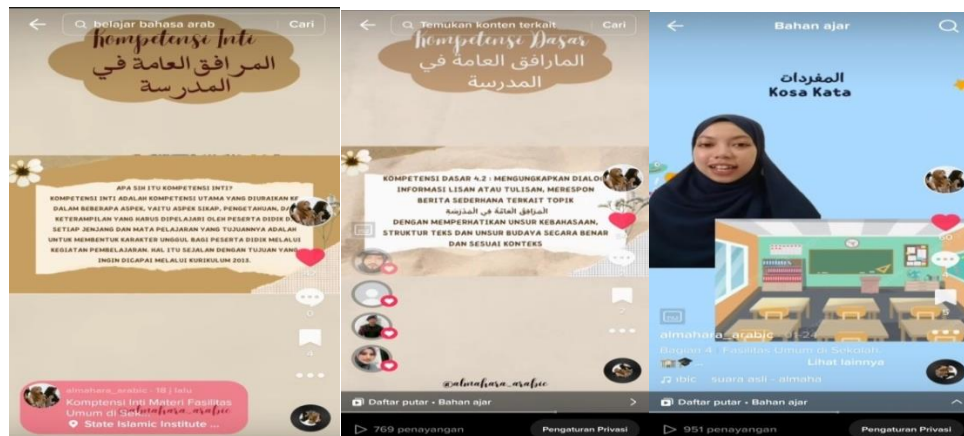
belajar bahasa arab
Cari
Kompetensi Inti
المرافق العامة في المدرسة

APA SIH ITU KOMPETENSI INTI?
KOMPETENSI INTI ADALAH KOMPETENSI UTAMA YANG DIURAIKAN KE DALAM BEBERAPA ASPEK, YAITU ASPEK SIKAP, PENGETAHUAN, DAN KETERAMPILAN YANG HARUS DIPELAJARI OLEH PESERTA DIDIK DI SETIAP JENJANG DAN MATA PELAJARAN YANG TUJUANNYA ADALAH UNTUK MEMBENTUK KARAKTER UNGGUL BAGI PESERTA DIDIK MELALUI KEGIATAN PEMBELAJARAN. HAL ITU SEJALAN DENGAN TUJUAN YANG INGIN DICAPAI MELALUI KURIKULUM 2013.

almahara_arabic · 18 j lalu
Komptensi Inti Materi Fasilitas Umum di Se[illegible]
State Islamic Institute ...

Temukan konten terkait
Cari
Kompetensi Dasar
المرافق العامة في المدرسة

KOMPETENSI DASAR 4.2 : MENGUNGKAPKAN DIALOG INFORMASI LISAN ATAU TULISAN, MERESPON BERITA SEDERHANA TERKAIT TOPIK
المرافق العامة في المدرسة
DENGAN MEMPERHATIKAN UNSUR KEBAHASAAN, STRUKTUR TEKS DAN UNSUR BUDAYA SECARA BENAR DAN SESUAI KONTEKS

@almahara_arabic
Daftar putar · Bahan ajar
769 penayangan
Pengaturan Privasi

Bahan ajar
المفردات
Kosa Kata
almahara_arabic · 01-24
Bagian 4: Fasilitas Umum di Sekolah
Lihat lainnya
ibic · suara asli - almaha
Daftar putar · Bahan ajar
951 penayangan
Pengaturan Privasi